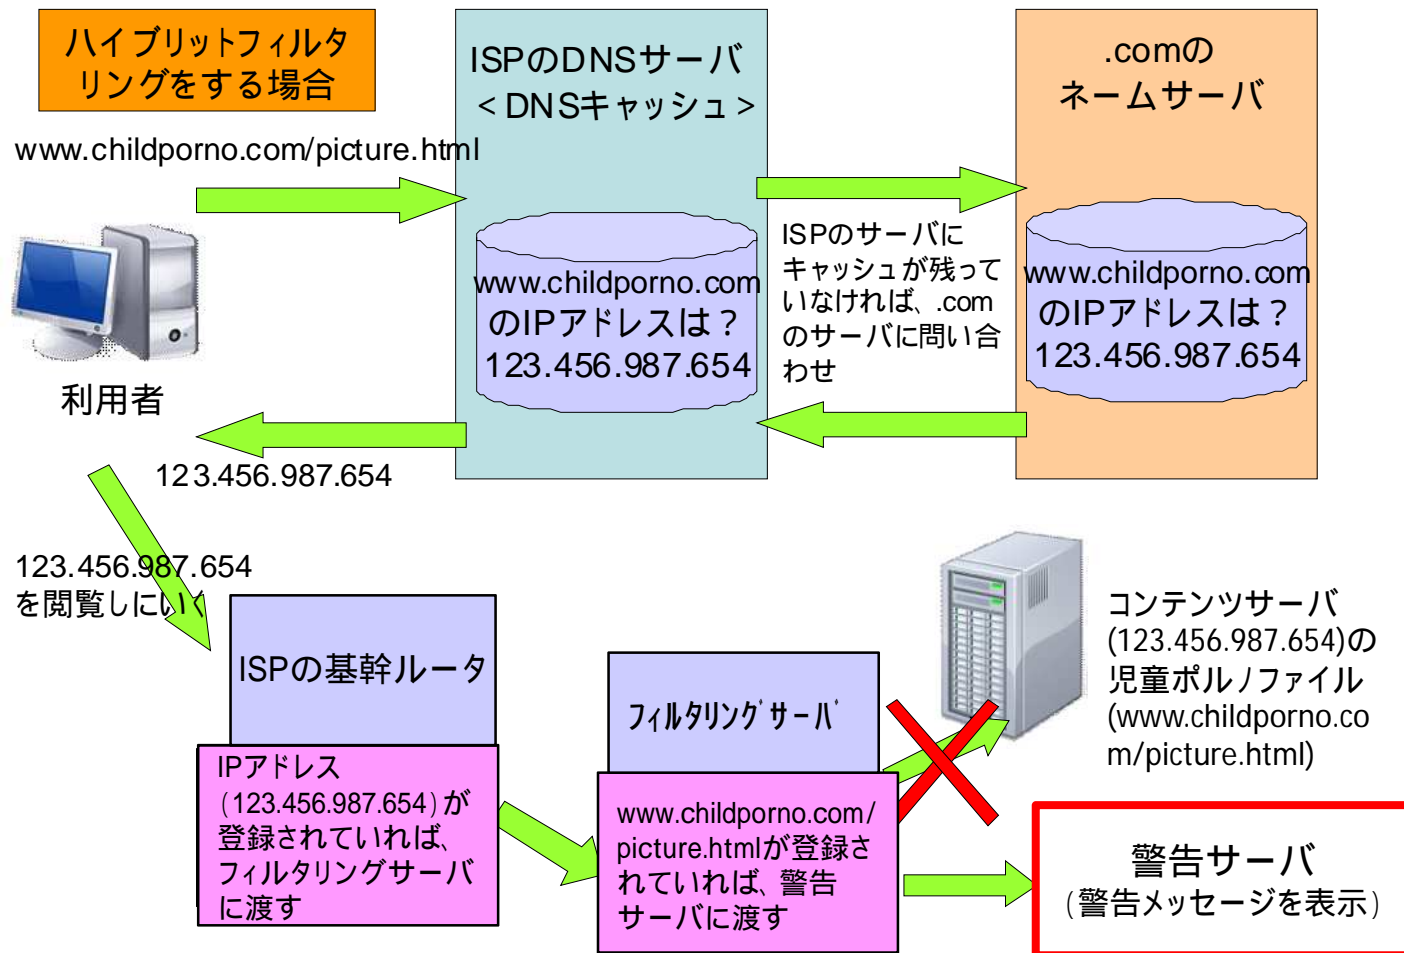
ハイブリットフィルタリングをする場合

www.childporno.com/picture.html

ISPのDNSサーバ
＜DNSキャッシュ＞

www.childporno.com
のIPアドレスは？
123.456.987.654

.comの
ネームサーバ

ISPのサーバにキャッシュが残っていなければ、.comのサーバに問い合わせ

www.childporno.com
のIPアドレスは？
123.456.987.654

利用者

123.456.987.654

123.456.987.654
を閲覧しにいく

ISPの基幹ルータ

IPアドレス（123.456.987.654）が登録されていれば、フィルタリングサーバに渡す

ﾌｨﾙﾀﾘﾝｸﾞｻｰﾊﾞ

www.childporno.com/picture.htmlが登録されていれば、警告サーバに渡す

コンテンツサーバ
(123.456.987.654)の
児童ポルノファイル
(www.childporno.com/picture.html)

警告サーバ
（警告メッセージを表示）